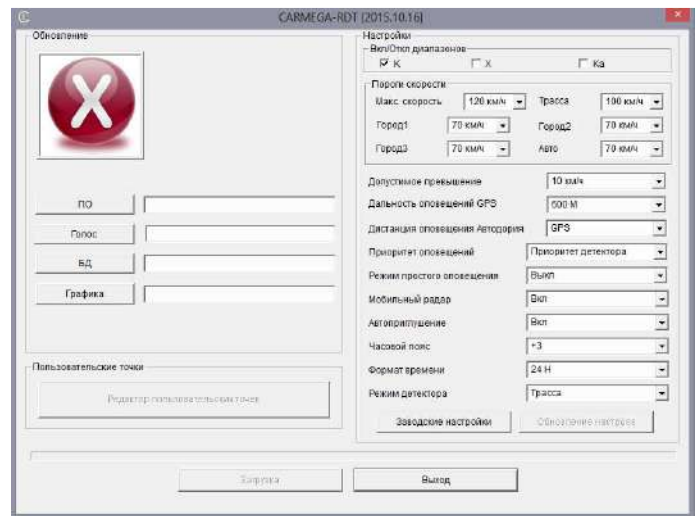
CARMEGA-RDT [2015.10.16]

Обновление

ПО

Голос

БД

Графика

Пользовательские точки

Редактор пользовательских точек

Настройки

Вкл/Откл диапазонов

К

X

Ka

Пороги скорости

Макс. скорость

120 км/ч

Трасса

100 км/ч

Город1

70 км/ч

Город2

70 км/ч

Город3

70 км/ч

Авто

70 км/ч

Допустимое превышение

10 км/ч

Дальность оповещений GPS

600 М

Дистанция оповещения Автодория

GPS

Приоритет оповещений

Приоритет детектора

Режим простого оповещения

Выкл

Мобильный радар

Вкл

Автоприглушение

Вкл

Часовой пояс

+3

Формат времени

24 H

Режим детектора

Трасса

Заводские настройки

Обновление настроек

Загрузка

Выход